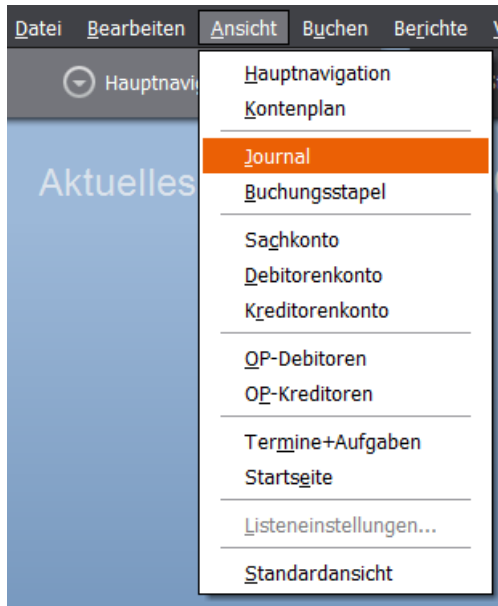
Datei Bearbeiten Ansicht Buchen Berichte

Hauptnavig

Aktuelles

Hauptnavigation
Kontenplan

Journal
Buchungsstapel

Sachkonto
Debitorenkonto
Kreditorenkonto

OP-Debitoren
OP-Kreditoren

Termine+Aufgaben
Startseite

Listeneinstellungen...

Standardansicht